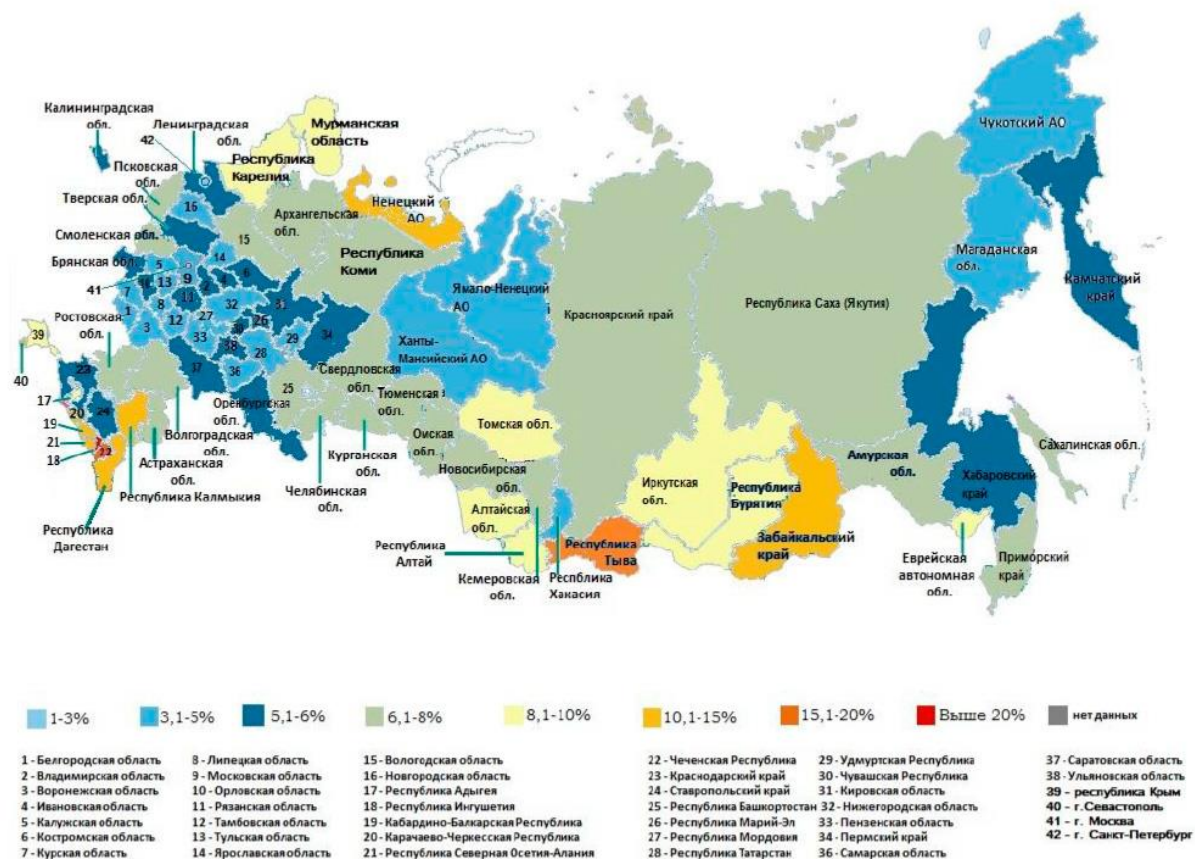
Калининградская обл.
Ленинградская обл.
42
Мурманская область
Республика Карелия
Псковская обл.
Тверская обл.
Ненецкий АО
Чукотский АО
16
Архангельская обл.
15
Смоленская обл.
Республика Коми
Магаданская обл.
Брянская обл.
5
14
10
6
41
13
9
4
2
8
11
1
7
Ямало-Ненецкий АО
Камчатский край
Ростовская обл.
3
12
27
32
31
34
33
30
26
29
28
38
36
37
Красноярский край
Республика Саха (Якутия)
39
40
Ханты-Мансийский АО
23
Свердловская обл.
25
Тюменская обл.
17
20
24
Оренбургская обл.
Томская обл.
19
21
18
22
Волгоградская обл.
Омская обл.
Астраханская обл.
Курганская обл.
Новосибирская обл.
Иркутская обл.
Республика Бурятия
Амурская обл.
Сахалинская обл.
Хабаровский край
Республика Калмыкия
Челябинская обл.
Алтайская обл.
Забайкальский край
Республика Дагестан
Республика Алтай
Республика Тыва
Еврейская автономная обл.
Приморский край
Кемеровская обл.
Респблика Хакасия

1-3%
3,1-5%
5,1-6%
6,1-8%
8,1-10%
10,1-15%
15,1-20%
Выше 20%
нет данных

1 - Белгородская область
2 - Владимирская область
3 - Воронежская область
4 - Ивановская область
5 - Калужская область
6 - Костромская область
7 - Курская область
8 - Липецкая область
9 - Московская область
10 - Орловская область
11 - Рязанская область
12 - Тамбовская область
13 - Тульская область
14 - Ярославская область
15 - Вологодская область
16 - Новгородская область
17 - Республика Адыгея
18 - Республика Ингушетия
19 - Кабардино-Балкарская Республика
20 - Карачаево-Черкесская Республика
21 - Республика Северная Осетия-Алания
22 - Чеченская Республика
23 - Краснодарский край
24 - Ставропольский край
25 - Республика Башкортостан
26 - Республика Марий-Эл
27 - Республика Мордовия
28 - Республика Татарстан
29 - Удмуртская Республика
30 - Чувашская Республика
31 - Кировская область
32 - Нижегородская область
33 - Пензенская область
34 - Пермский край
36 - Самарская область
37 - Саратовская область
38 - Ульяновская область
39 - республика Крым
40 - г. Севастополь
41 - г. Москва
42 - г. Санкт-Петербург